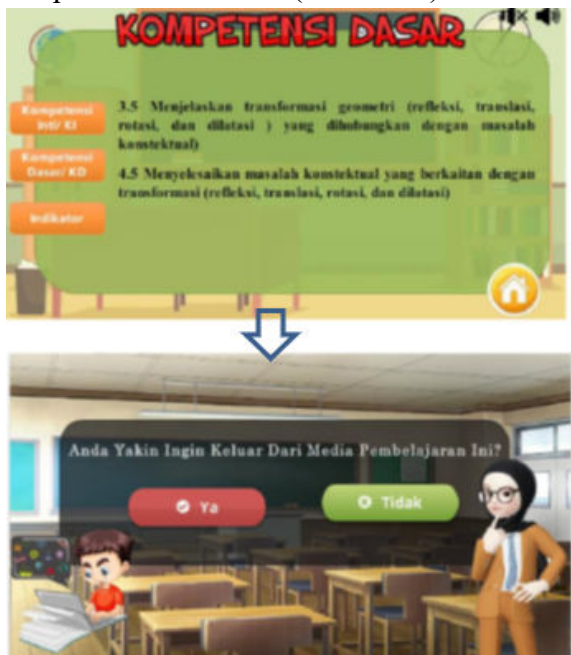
KOMPETENSI DASAR

Kompetensi Inti/ KI

Kompetensi Dasar/ KD

Indikator

3.5 Menjelaskan transformasi geometri (refleksi, translasi, rotasi, dan dilatasi ) yang dihubungkan dengan masalah kontektual)

4.5 Menyelesaikan masalah kontektual yang berkaitan dengan transformasi (refleksi, translasi, rotasi, dan dilatasi)

Anda Yakin Ingin Keluar Dari Media Pembelajaran Ini?

Ya

Tidak